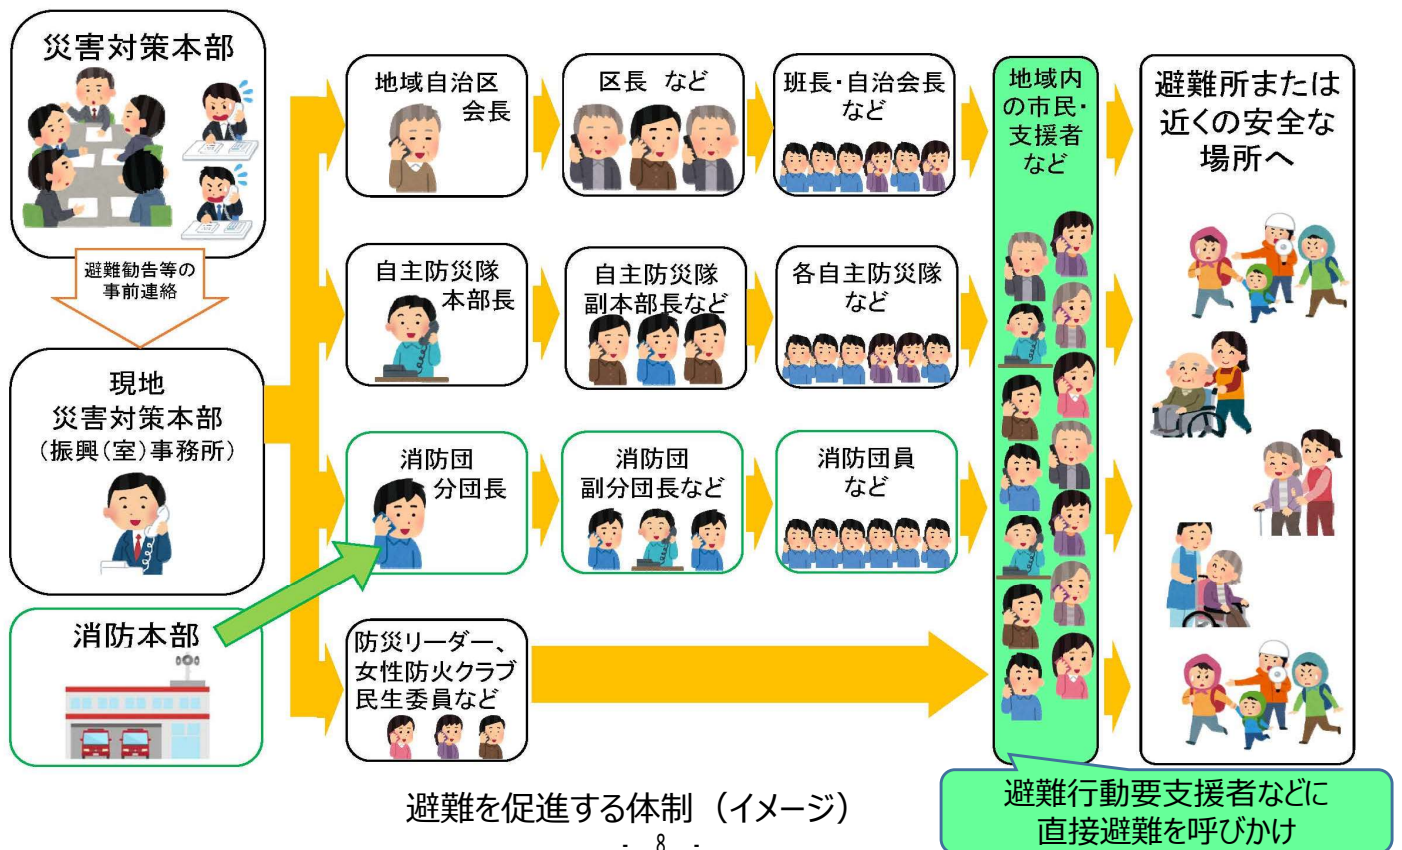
災害対策本部

避難勧告等の事前連絡

現地
災害対策本部
（振興（室）事務所）

消防本部

地域自治区会長

区長　など

班長・自治会長など

自主防災隊本部長

自主防災隊副本部長など

各自主防災隊など

消防団分団長

消防団副分団長など

消防団員など

防災リーダー、女性防火クラブ民生委員など

地域内の市民・支援者など

避難所または近くの安全な場所へ

避難行動要支援者などに直接避難を呼びかけ

避難を促進する体制（イメージ）

- 8 -